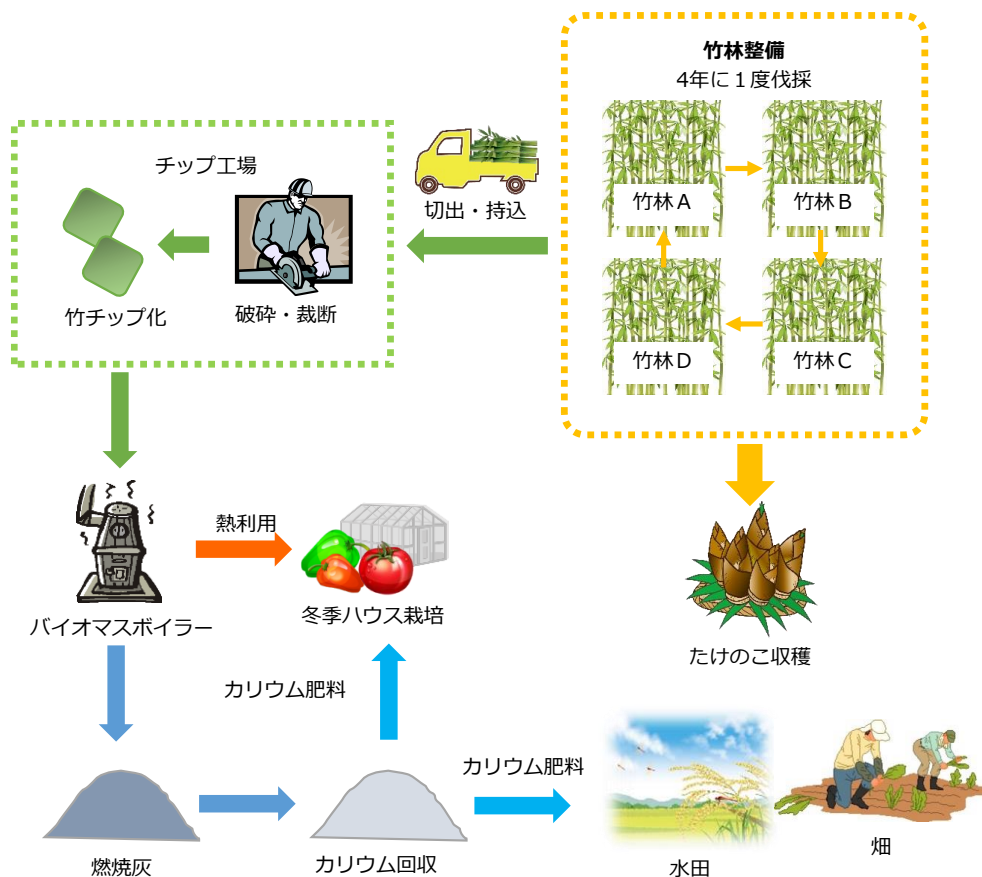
竹林整備
4年に１度伐採

竹林Ａ
竹林Ｂ
竹林Ｄ
竹林Ｃ

切出・持込

チップ工場

竹チップ化
破砕・裁断

バイオマスボイラー

熱利用

冬季ハウス栽培

たけのこ収穫

カリウム肥料

カリウム肥料

燃焼灰
カリウム回収
水田
畑